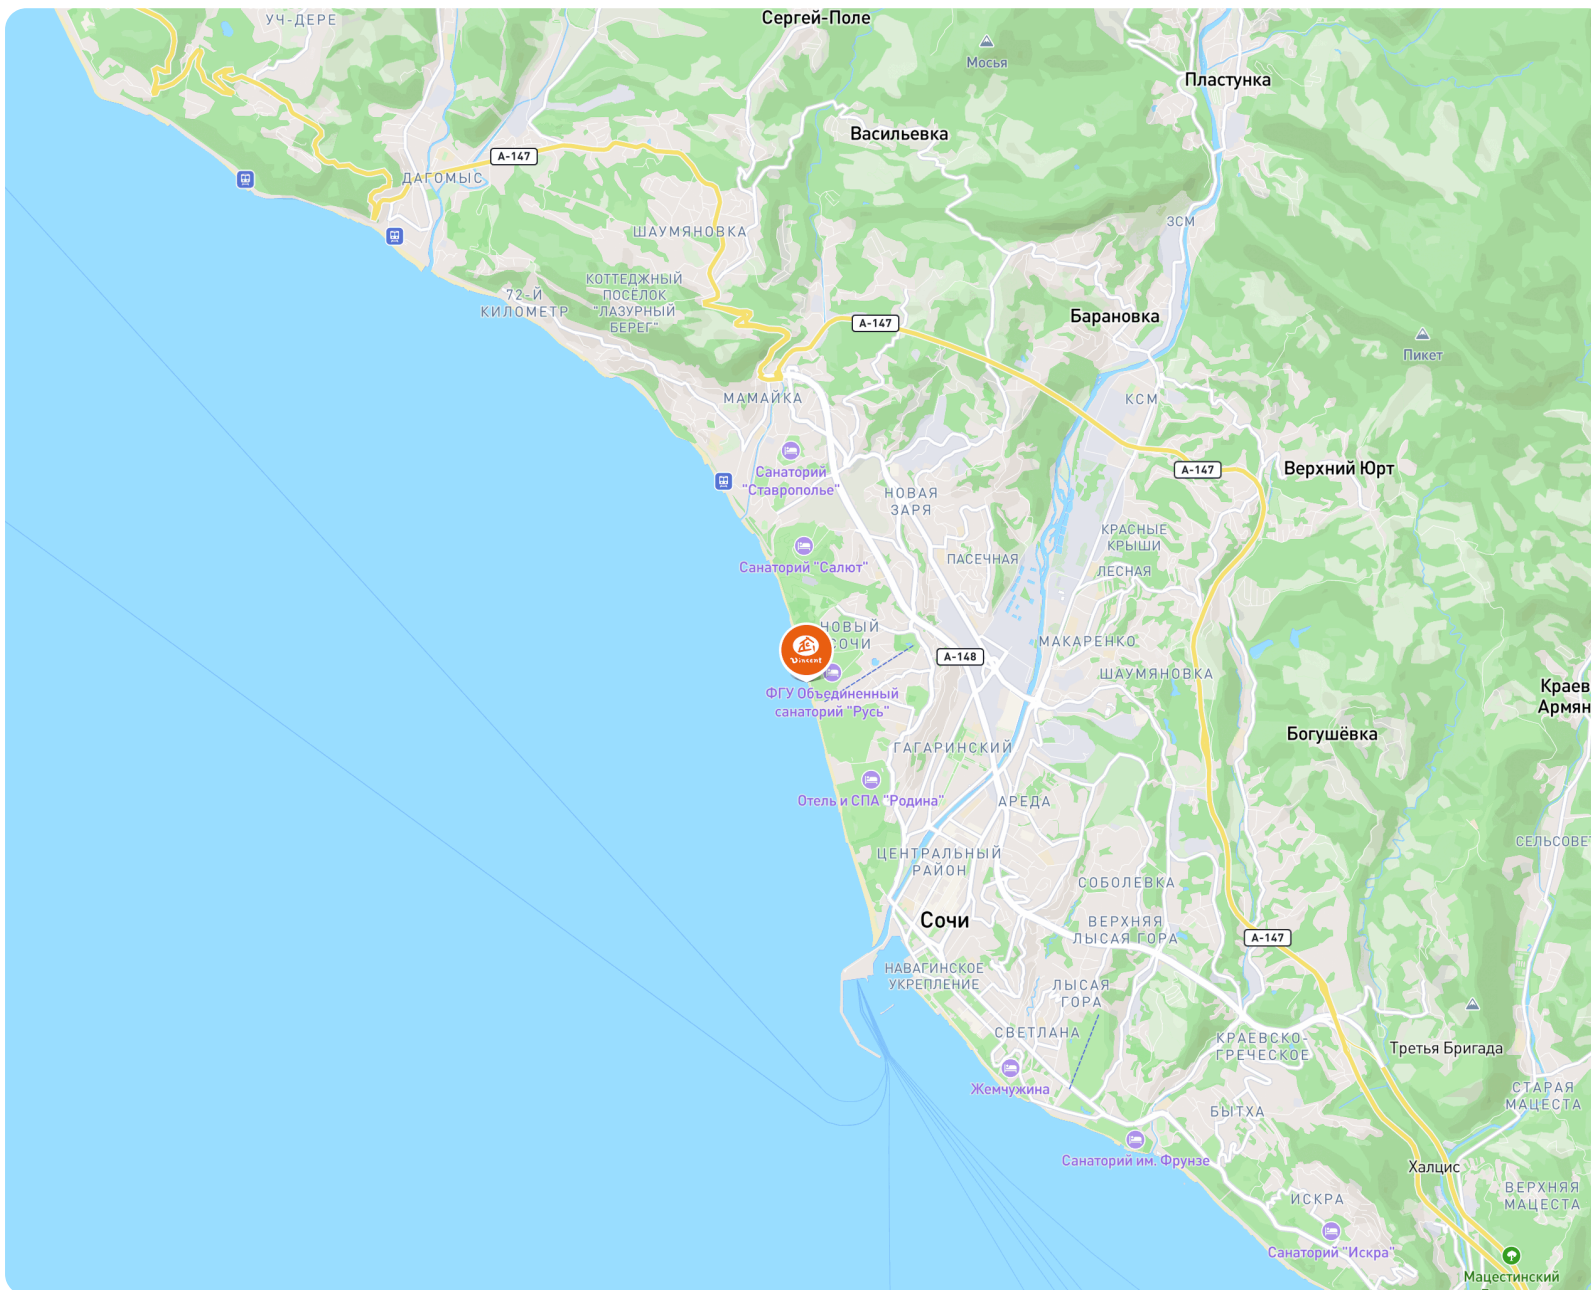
УЧ-ДЕРЕ
Сергей-Поле
Мосья
Пластунка
Васильевка
А-147
ДАГОМЫС
ШАУМЯНОВКА
ЗСМ
КОТТЕДЖНЫЙ ПОСЁЛОК "ЛАЗУРНЫЙ БЕРЕГ"
72-Й КИЛОМЕТР
А-147
Барановка
Пикет
МАМАЙКА
КСМ
Санаторий "Ставрополье"
НОВАЯ ЗАРЯ
А-147
Верхний Юрт
КРАСНЫЕ КРЫШИ
ПАСЕЧНАЯ
ЛЕСНАЯ
Санаторий "Салют"
НОВЫЙ СОЧИ
Vincent
А-148
МАКАРЕНКО
ШАУМЯНОВКА
Краев Армян
ФГУ Объединенный санаторий "Русь"
Богушёвка
ГАГАРИНСКИЙ
Отель и СПА "Родина"
АРЕДА
СЕЛЬСОВЕТ
ЦЕНТРАЛЬНЫЙ РАЙОН
СОБОЛЕВКА
Сочи
ВЕРХНЯЯ ЛЫСАЯ ГОРА
А-147
НАВАГИНСКОЕ УКРЕПЛЕНИЕ
ЛЫСАЯ ГОРА
СВЕТЛАНА
КРАЕВСКО-ГРЕЧЕСКОЕ
Третья Бригада
Жемчужина
СТАРАЯ МАЦЕСТА
БЫТХА
Санаторий им. Фрунзе
Халцис
ВЕРХНЯЯ МАЦЕСТА
ИСКРА
Санаторий "Искра"
Мацестинский